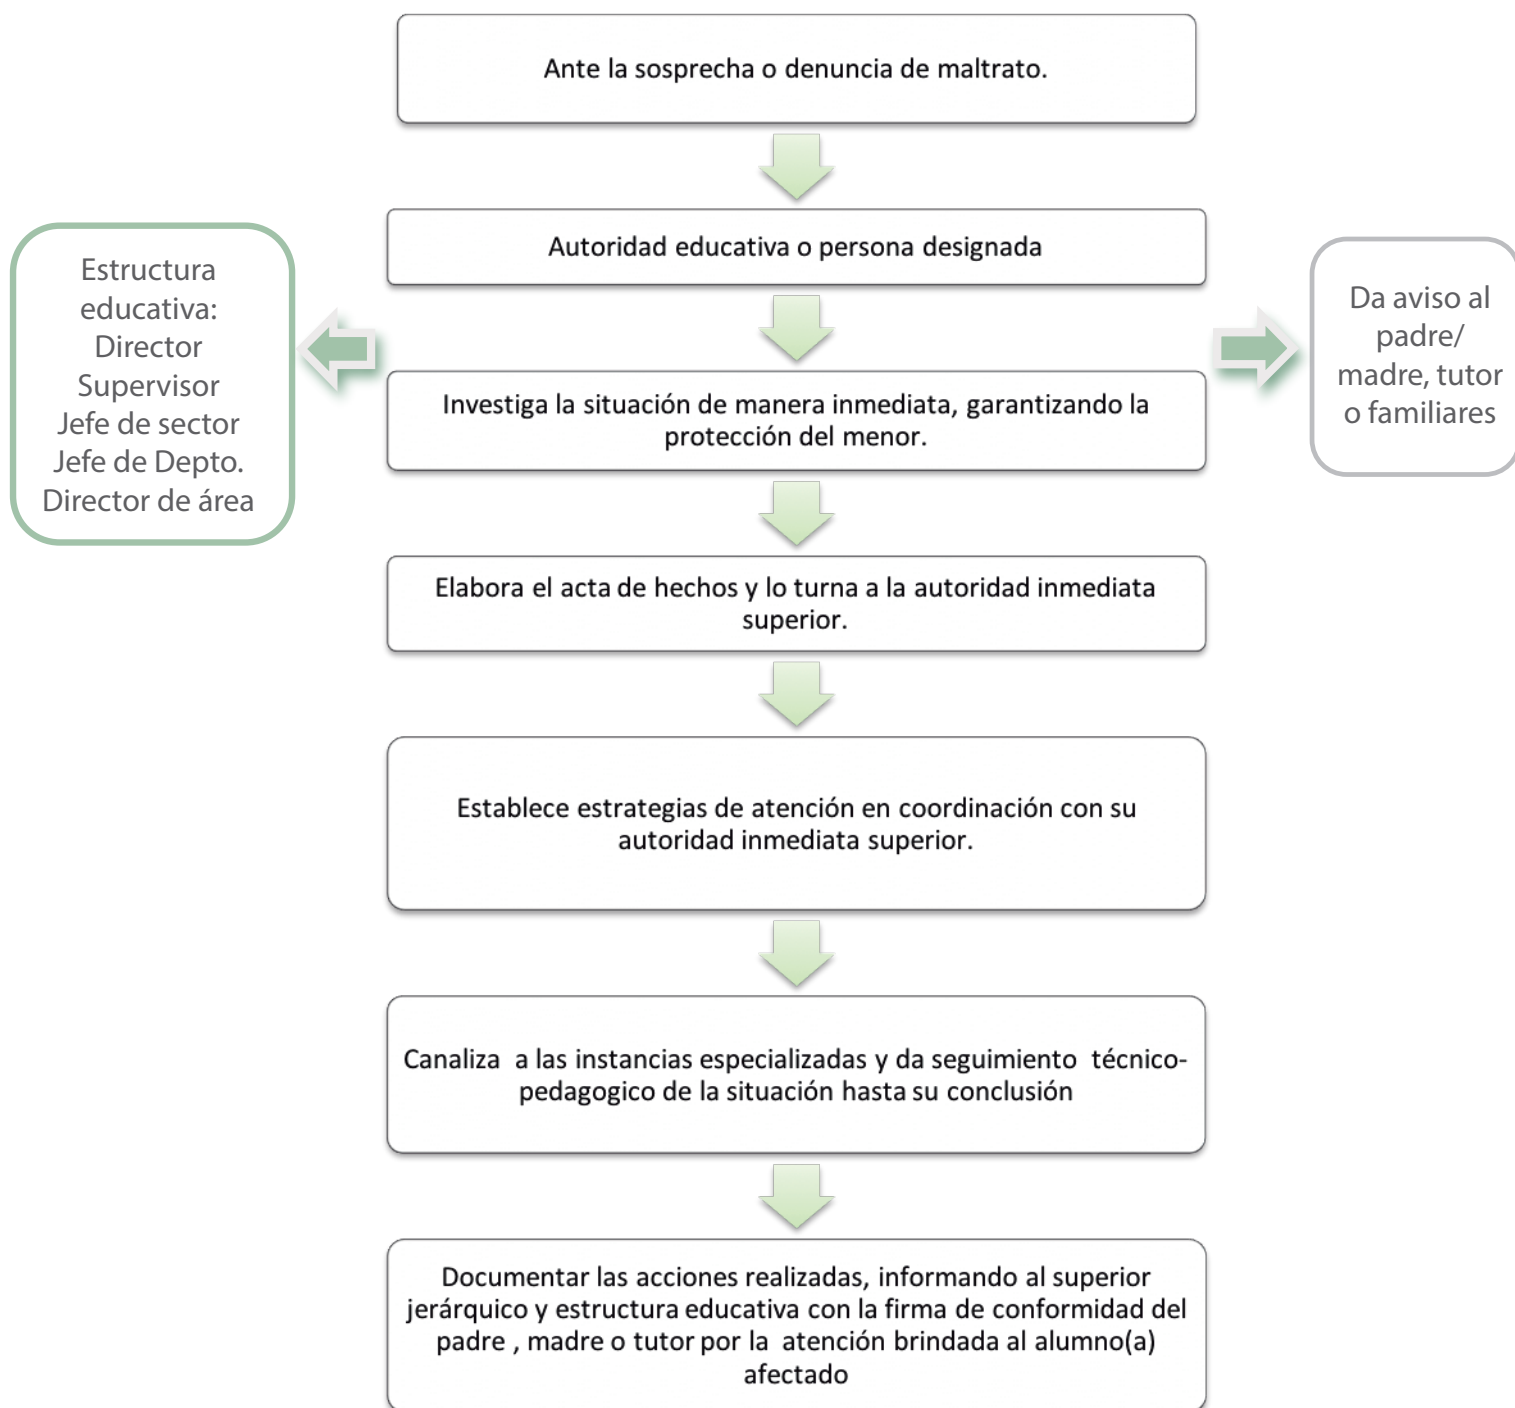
Ante la sosprecha o denuncia de maltrato.

Autoridad educativa o persona designada

Estructura educativa: Director Supervisor Jefe de sector Jefe de Depto. Director de área

Investiga la situación de manera inmediata, garantizando la protección del menor.

Da aviso al padre/ madre, tutor o familiares

Elabora el acta de hechos y lo turna a la autoridad inmediata superior.

Establece estrategias de atención en coordinación con su autoridad inmediata superior.

Canaliza a las instancias especializadas y da seguimiento técnico-pedagogico de la situación hasta su conclusión

Documentar las acciones realizadas, informando al superior jerárquico y estructura educativa con la firma de conformidad del padre , madre o tutor por la atención brindada al alumno(a) afectado